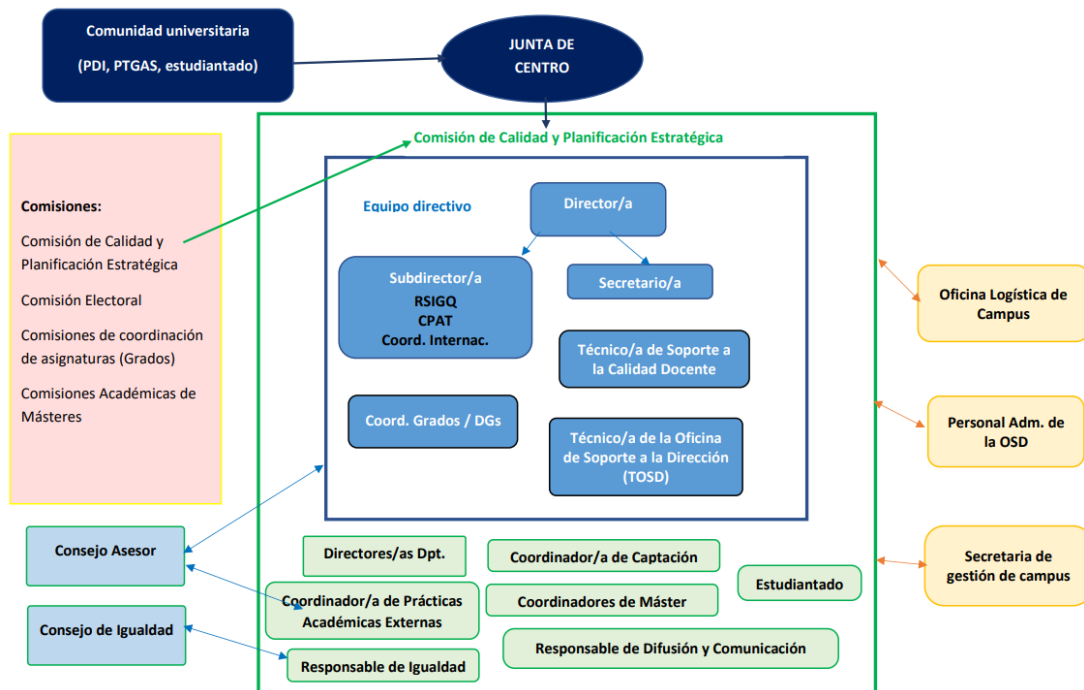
Comunidad universitaria
(PDI, PTGAS, estudiantado)

JUNTA DE CENTRO

Comisión de Calidad y Planificación Estratégica

Comisiones:
Comisión de Calidad y Planificación Estratégica
Comisión Electoral
Comisiones de coordinación de asignaturas (Grados)
Comisiones Académicas de Másteres

Equipo directivo

Director/a

Subdirector/a
RSIGQ
CPAT
Coord. Internac.

Secretario/a

Técnico/a de Soporte a la Calidad Docente

Coord. Grados / DGs

Técnico/a de la Oficina de Soporte a la Dirección (TOSD)

Oficina Logística de Campus

Personal Adm. de la OSD

Secretaria de gestión de campus

Consejo Asesor

Consejo de Igualdad

Directores/as Dpt.

Coordinador/a de Captación

Estudiantado

Coordinador/a de Prácticas Académicas Externas

Coordinadores de Máster

Responsable de Difusión y Comunicación

Responsable de Igualdad